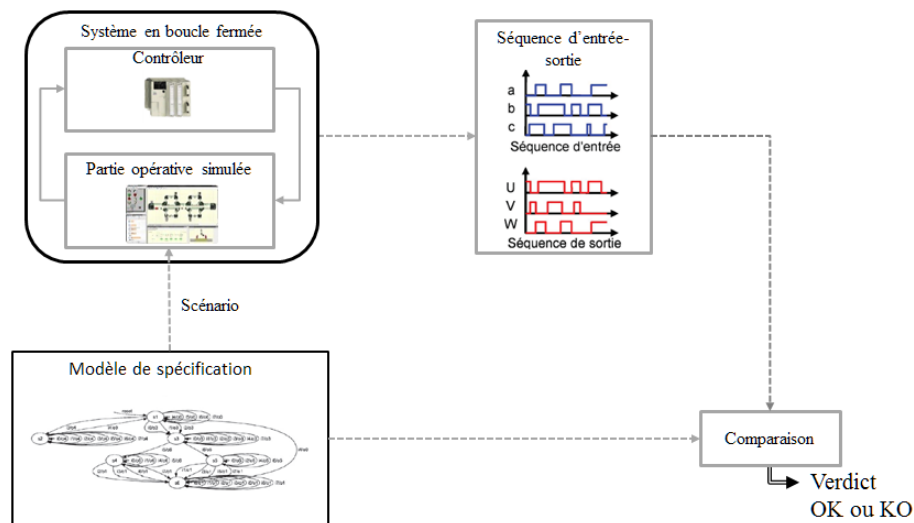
Système en boucle fermée

Contrôleur

Partie opérative simulée

Séquence d'entrée-sortie

a
b
c
Séquence d'entrée

U
V
W
Séquence de sortie

Scénario

Modèle de spécification

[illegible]

Comparaison

Verdict
OK ou KO